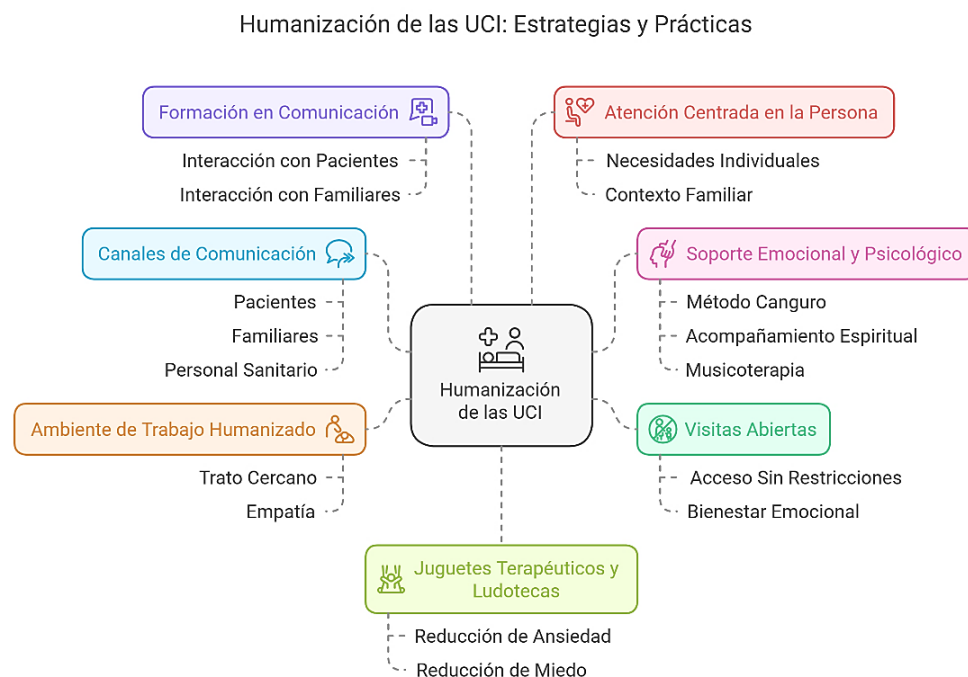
Humanización de las UCI: Estrategias y Prácticas

Formación en Comunicación
Interacción con Pacientes
Interacción con Familiares

Atención Centrada en la Persona
Necesidades Individuales
Contexto Familiar

Canales de Comunicación
Pacientes
Familiares
Personal Sanitario

Soporte Emocional y Psicológico
Método Canguro
Acompañamiento Espiritual
Musicoterapia

Humanización de las UCI

Ambiente de Trabajo Humanizado
Trato Cercano
Empatía

Visitas Abiertas
Acceso Sin Restricciones
Bienestar Emocional

Juguetes Terapéuticos y Ludotecas
Reducción de Ansiedad
Reducción de Miedo